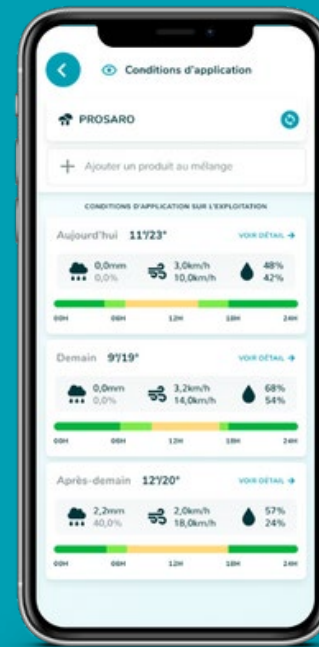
Conditions d'application

PROSARO

+ Ajouter un produit au mélange

CONDITIONS D'APPLICATION SUR L'EXPLOITATION

Aujourd'hui 11°/23°

VOIR DÉTAIL →

0,0mm
0,0%

3,0km/h
10,0km/h

48%
42%

00H 06H 12H 18H 24H

Demain 9°/19°

VOIR DÉTAIL →

0,0mm
0,0%

3,2km/h
14,0km/h

68%
54%

00H 06H 12H 18H 24H

Après-demain 12°/20°

VOIR DÉTAIL →

2,2mm
40,0%

2,0km/h
18,0km/h

57%
24%

00H 06H 12H 18H 24H